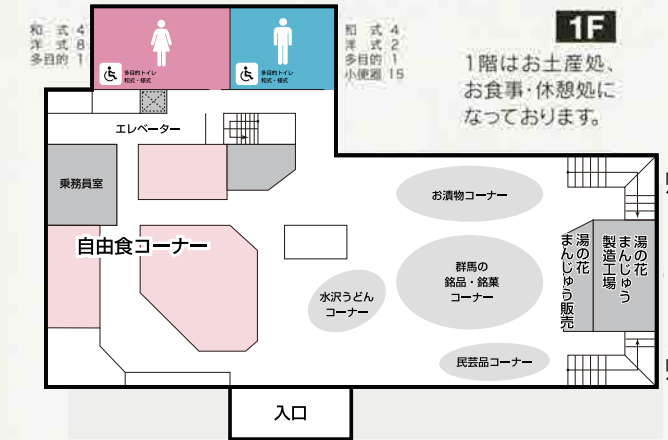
和 式 4
洋 式 8
多目的 1

多目的トイレ 和式・様式

多目的トイレ 和式・様式

和 式 4
洋 式 2
多目的 1
小便器 15

1F

1階はお土産処、お食事・休憩処になっております。

エレベーター

乗務員室

自由食コーナー

お漬物コーナー

群馬の銘品・銘菓コーナー

水沢うどんコーナー

民芸品コーナー

湯の花まんじゅう販売

湯の花まんじゅう製造工場

入口